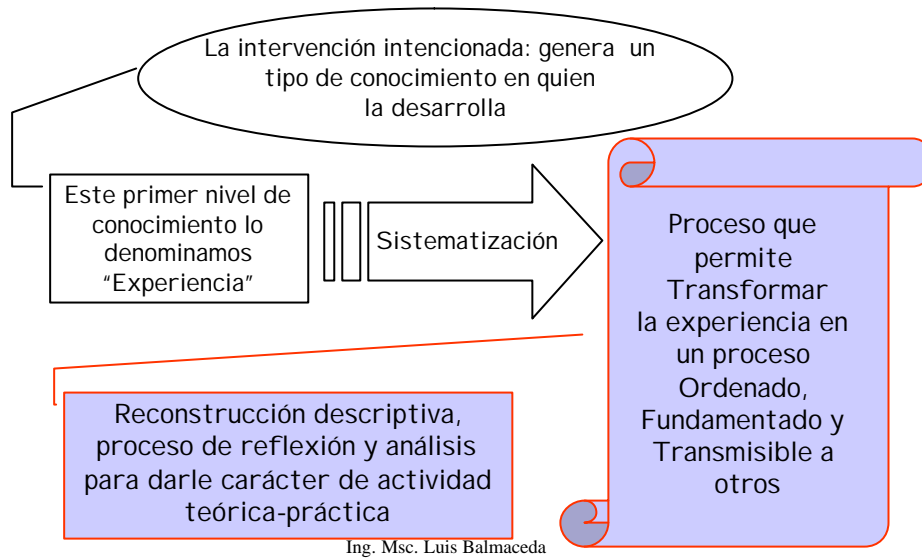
La intervención intencionada: genera un tipo de conocimiento en quien la desarrolla

Este primer nivel de conocimiento lo denominamos "Experiencia"

Sistematización

Proceso que permite Transformar la experiencia en un proceso Ordenado, Fundamentado y Transmisible a otros

Reconstrucción descriptiva, proceso de reflexión y análisis para darle carácter de actividad teórica-práctica

Ing. Msc. Luis Balmaceda